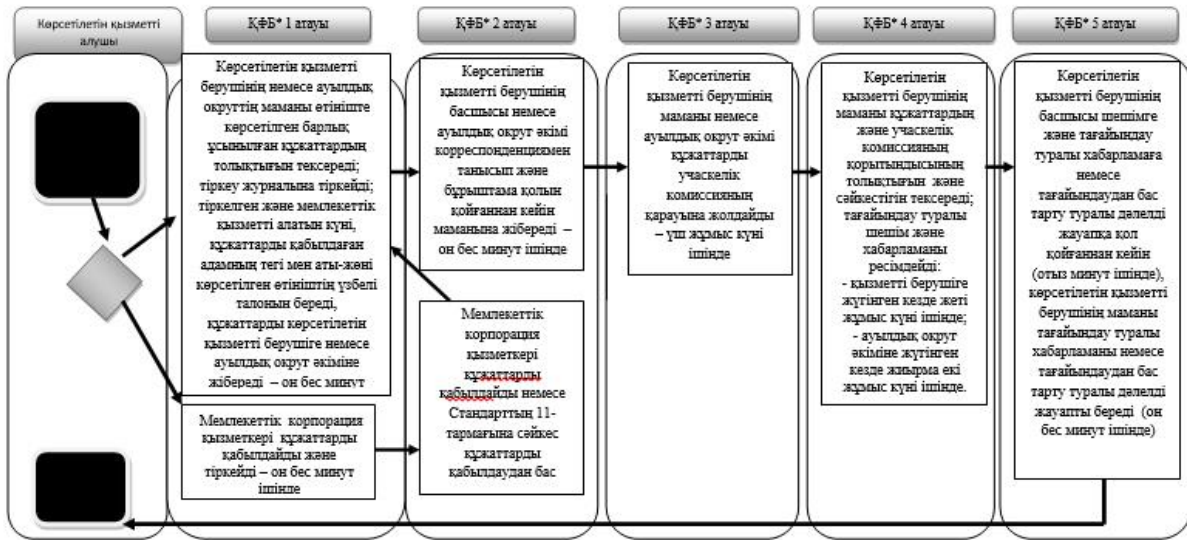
Көрсетілетін қызметті алушы

ҚФБ* 1 атауы

ҚФБ* 2 атауы

ҚФБ* 3 атауы

ҚФБ* 4 атауы

ҚФБ* 5 атауы

Көрсетілетін қызметті берушінің немесе ауылдық округтің маманы өтініште көрсетілген барлық ұсынылған құжаттардың толықтығын тексереді; тіркеу журналына тіркейді; тіркелген және мемлекеттік қызметті алатын күні, құжаттарды қабылдаған адамның тегі мен аты-жөні көрсетілген өтініштің үзбелі талонын береді, құжаттарды көрсетілетін қызметті берушіге немесе ауылдық округ әкіміне жібереді – он бес минут

Мемлекеттік корпорация қызметкері құжаттарды қабылдайды және тіркейді – он бес минут ішінде

Көрсетілетін қызметті берушінің басшысы немесе ауылдық округ әкімі корреспонденциямен танысып және бұрыштама қолын қойғаннан кейін маманына жібереді – он бес минут ішінде

Мемлекеттік корпорация қызметкері құжаттарды қабылдайды немесе Стандарттың 11-тармағына сәйкес құжаттарды қабылдаудан бас

Көрсетілетін қызметті берушінің маманы немесе ауылдық округ әкімі құжаттарды учаскелік комиссияның қарауына жолдайды – үш жұмыс күні ішінде

Көрсетілетін қызметті берушінің маманы құжаттардың және учаскелік комиссияның қорытындысының толықтығын және сәйкестігін тексереді; тағайындау туралы шешім және хабарламаны ресімдейді:
- қызметті берушіге жүгінген кезде жеті жұмыс күні ішінде;
- ауылдық округ әкіміне жүгінген кезде жиырма екі жұмыс күні ішінде.

Көрсетілетін қызметті берушінің басшысы шешімге және тағайындау туралы хабарламаға немесе тағайындаудан бас тарту туралы дәлелді жауапқа қол қойғаннан кейін (отыз минут ішінде), көрсетілетін қызметті берушінің маманы тағайындау туралы хабарламаны немесе тағайындаудан бас тарту туралы дәлелді жауапты береді (он бес минут ішінде)